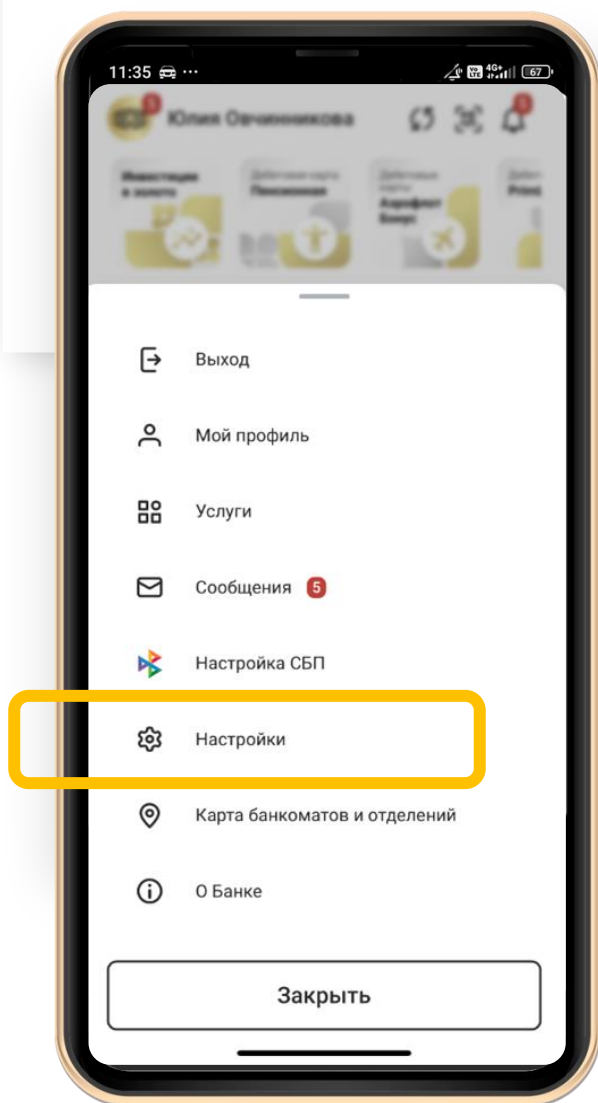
11:35 ···

67

Юлия Овчинникова

Инвестиции в золото

Дебетовая карта Пенсионная

Дебетовая карта Аэрофлот Бонус

Выход

Мой профиль

Услуги

Сообщения 5

Настройка СБП

Настройки

Карта банкоматов и отделений

О Банке

Закрыть